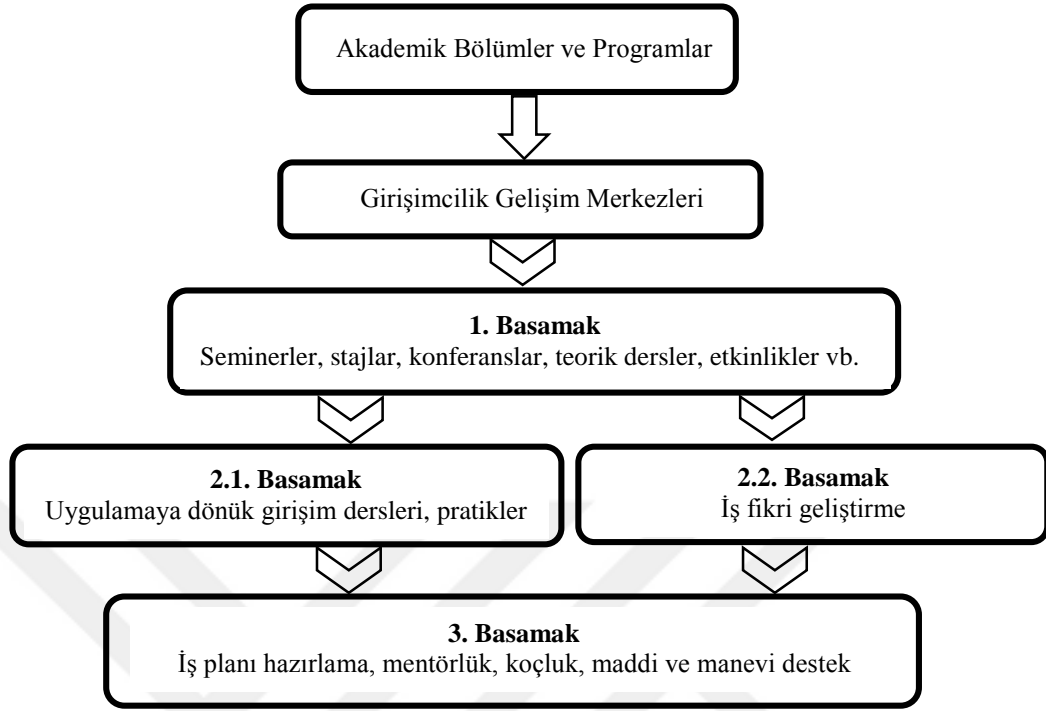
Akademik Bölümler ve Programlar

Girişimcilik Gelişim Merkezleri

**1. Basamak**
Seminerler, stajlar, konferanslar, teorik dersler, etkinlikler vb.

**2.1. Basamak**
Uygulamaya dönük girişim dersleri, pratikler

**2.2. Basamak**
İş fikri geliştirme

**3. Basamak**
İş planı hazırlama, mentörlük, koçluk, maddi ve manevi destek